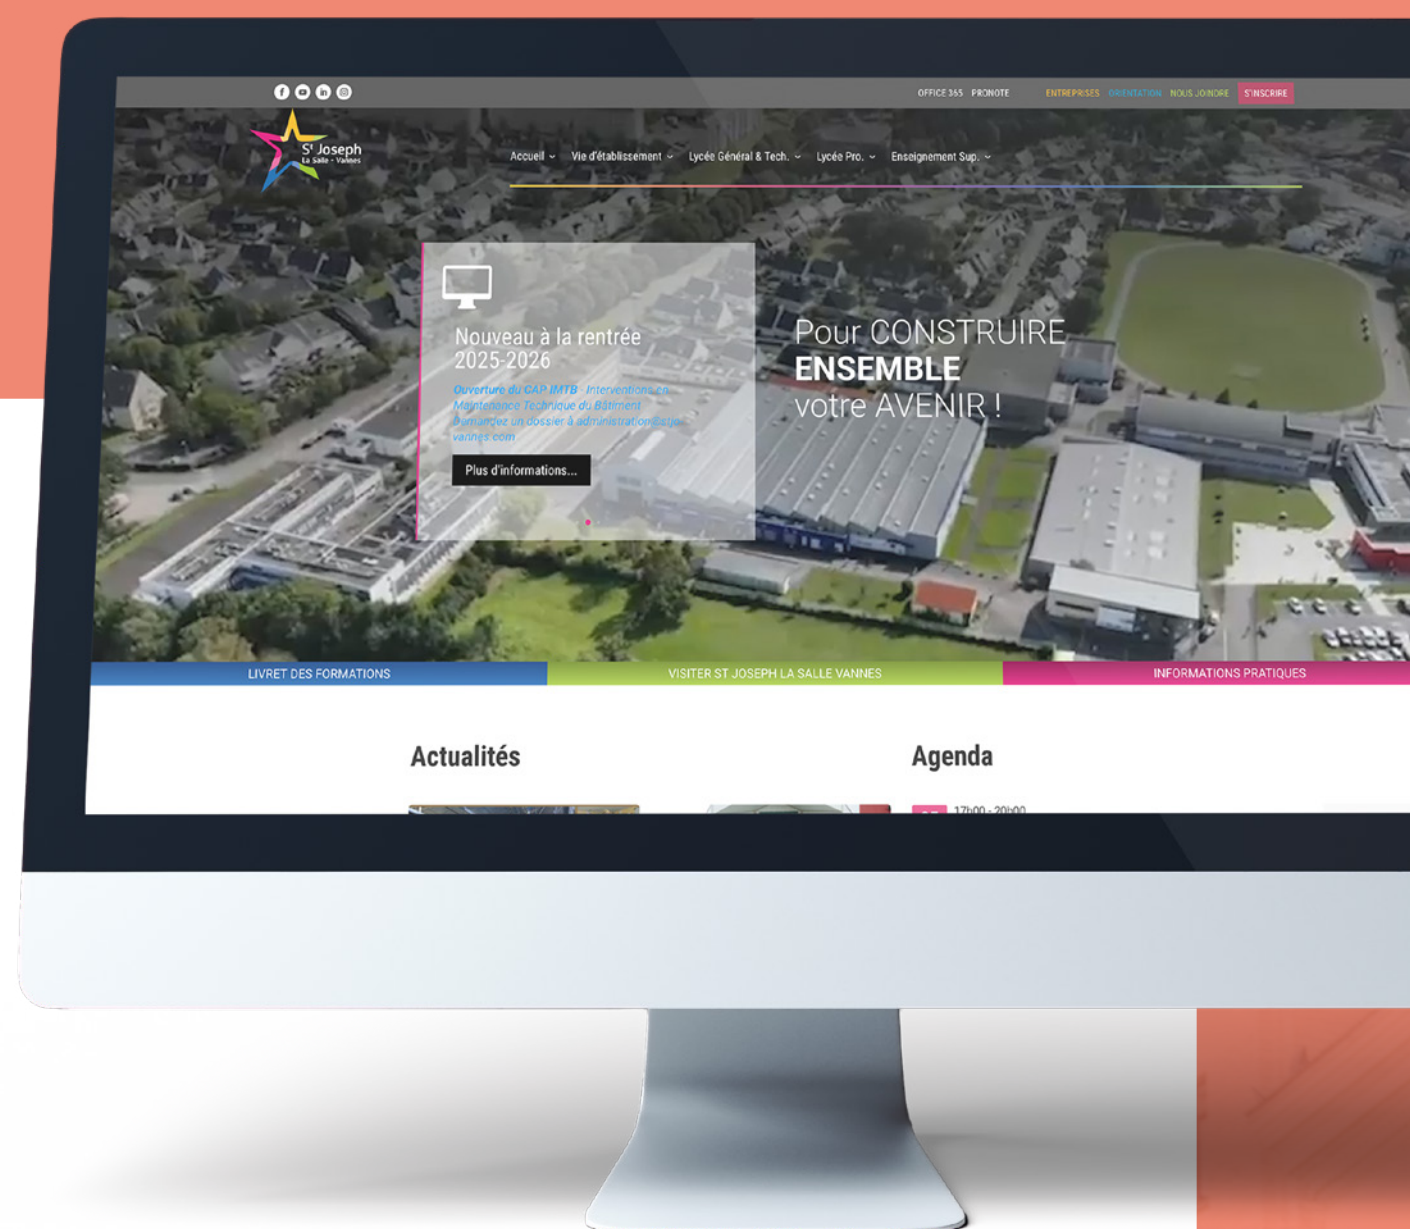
OFFICE 365 PRONOTE ENTREPRISES ORIENTATION NOUS JOINDRE S'INSCRIRE

St Joseph
La Salle - Vannes

Accueil Vie d'établissement Lycée Général & Tech. Lycée Pro. Enseignement Sup.

Nouveau à la rentrée 2025-2026

Ouverture du CAP IMTB : Interventions en Maintenance Technique du Bâtiment
Demandez un dossier à administration@stjo-vannes.com

Plus d'informations...

Pour CONSTRUIRE
ENSEMBLE
votre AVENIR !

LIVRET DES FORMATIONS
VISITER ST JOSEPH LA SALLE VANNES
INFORMATIONS PRATIQUES

Actualités

Agenda

17h00 - 20h00